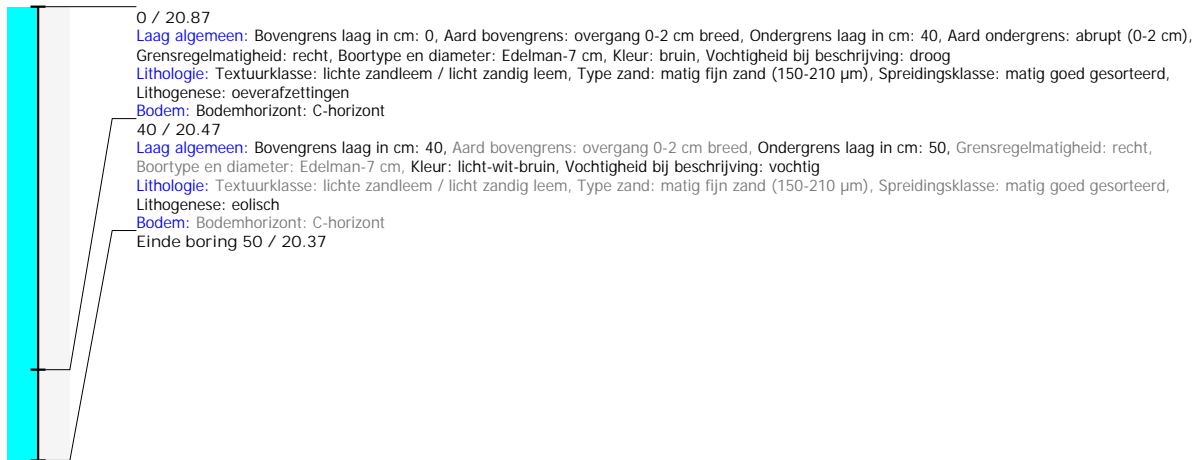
0 / 20.87
Laag algemeen: Bovengrens laag in cm: 0, Aard bovengrens: overgang 0-2 cm breed, Ondergrens laag in cm: 40, Aard ondergrens: abrupt (0-2 cm), Grensregelmatigheid: recht, Boortype en diameter: Edelman-7 cm, Kleur: bruin, Vochtigheid bij beschrijving: droog
Lithologie: Textuurklasse: lichte zandleem / licht zandig leem, Type zand: matig fijn zand (150-210 µm), Spreidingsklasse: matig goed gesorteerd, Lithogenese: oeverafzettingen
Bodem: Bodemhorizont: C-horizont
40 / 20.47
Laag algemeen: Bovengrens laag in cm: 40, Aard bovengrens: overgang 0-2 cm breed, Ondergrens laag in cm: 50, Grensregelmatigheid: recht, Boortype en diameter: Edelman-7 cm, Kleur: licht-wit-bruin, Vochtigheid bij beschrijving: vochtig
Lithologie: Textuurklasse: lichte zandleem / licht zandig leem, Type zand: matig fijn zand (150-210 µm), Spreidingsklasse: matig goed gesorteerd, Lithogenese: eolisch
Bodem: Bodemhorizont: C-horizont
Einde boring 50 / 20.37